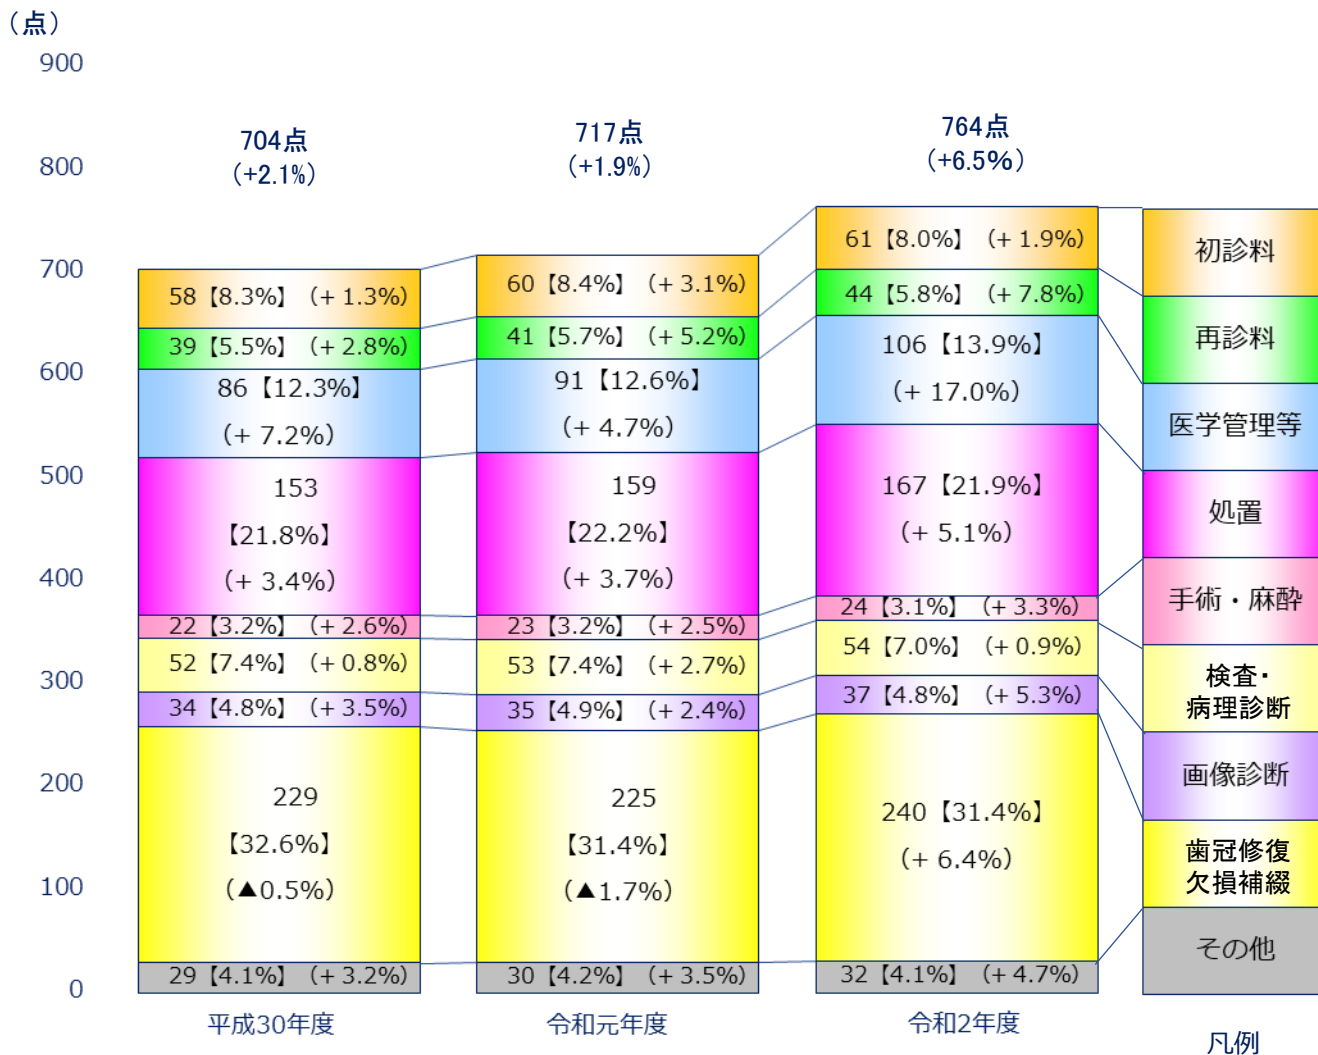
（点）
900
800
700
600
500
400
300
200
100
0

704点
（+2.1%）

717点
（+1.9%）

764点
（+6.5%）

| 平成30年度 | 令和元年度 | 令和2年度 | 凡例 |
|---|---|---|---|
| 58【8.3%】（+ 1.3%） | 60【8.4%】（+ 3.1%） | 61【8.0%】（+ 1.9%） | 初診料 |
| 39【5.5%】（+ 2.8%） | 41【5.7%】（+ 5.2%） | 44【5.8%】（+ 7.8%） | 再診料 |
| 86【12.3%】（+ 7.2%） | 91【12.6%】（+ 4.7%） | 106【13.9%】（+ 17.0%） | 医学管理等 |
| 153【21.8%】（+ 3.4%） | 159【22.2%】（+ 3.7%） | 167【21.9%】（+ 5.1%） | 処置 |
| 22【3.2%】（+ 2.6%） | 23【3.2%】（+ 2.5%） | 24【3.1%】（+ 3.3%） | 手術・麻酔 |
| 52【7.4%】（+ 0.8%） | 53【7.4%】（+ 2.7%） | 54【7.0%】（+ 0.9%） | 検査・病理診断 |
| 34【4.8%】（+ 3.5%） | 35【4.9%】（+ 2.4%） | 37【4.8%】（+ 5.3%） | 画像診断 |
| 229【32.6%】（▲0.5%） | 225【31.4%】（▲1.7%） | 240【31.4%】（+ 6.4%） | 歯冠修復欠損補綴 |
| 29【4.1%】（+ 3.2%） | 30【4.2%】（+ 3.5%） | 32【4.1%】（+ 4.7%） | その他 |

平成30年度　令和元年度　令和2年度　凡例